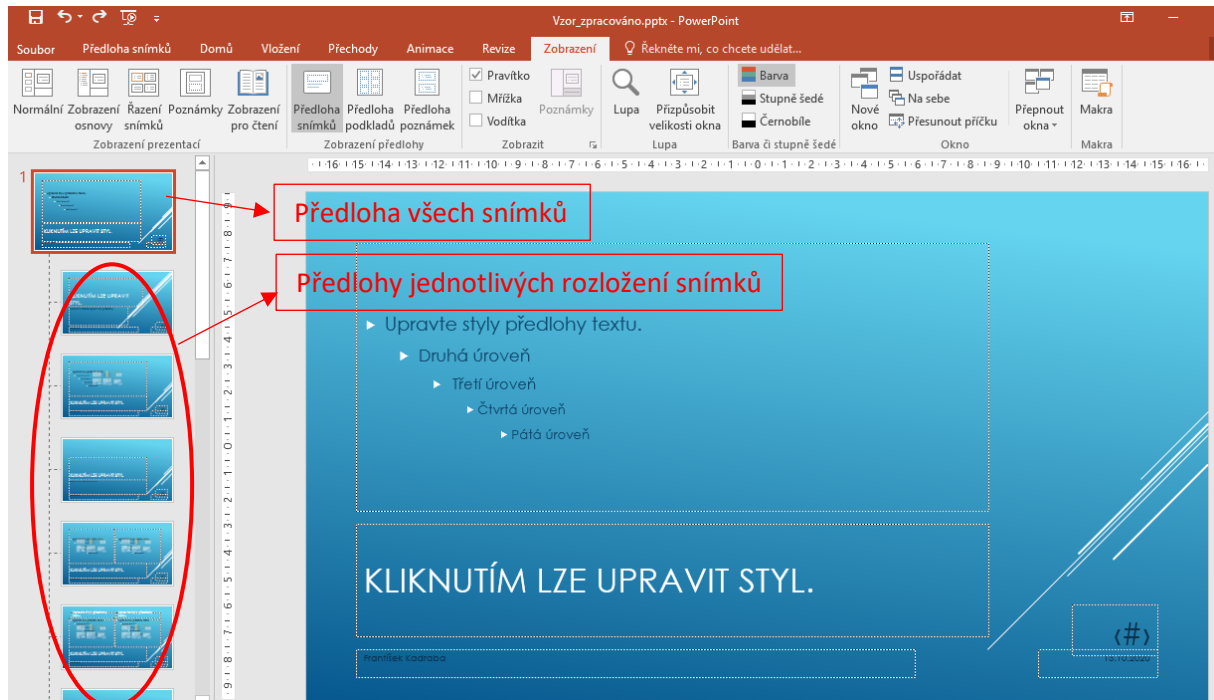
Vzor_zpracováno.pptx - PowerPoint

Soubor Předloha snímků Domů Vložení Přechody Animace Revize Zobrazení Řekněte mi, co chcete udělat...

Normální Zobrazení osnovy Řazení snímků Poznámky Zobrazení pro čtení
Zobrazení prezentací

Předloha snímků Předloha podkladů Předloha poznámek
Zobrazení předlohy

Pravítko Mřížka Vodítka Poznámky
Zobrazit

Lupa Přizpůsobit velikosti okna
Lupa

Barva Stupně šedé Černobíle
Barva či stupně šedé

Nové okno Uspořádat Na sebe Přesunout příčku Přepnout okna
Okno

Makra
Makra

1

Předloha všech snímků

Předlohy jednotlivých rozložení snímků

Upravte styly předlohy textu.
Druhá úroveň
Třetí úroveň
Čtvrtá úroveň
Pátá úroveň

KLIKNUTÍM LZE UPRAVIT STYL.

‹#›

František Kadrabia

13.10.2020